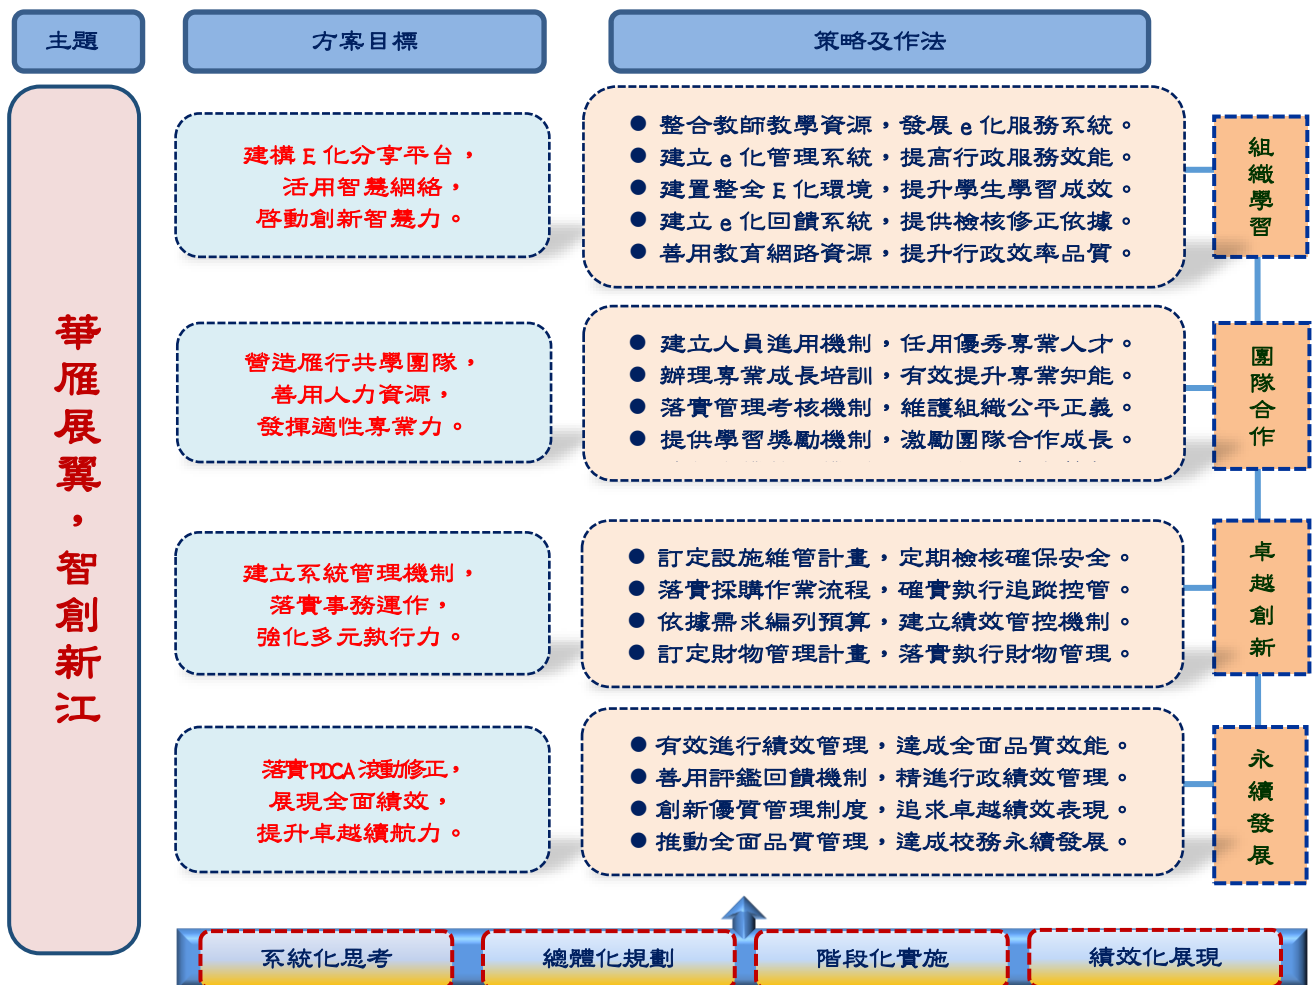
主題

方案目標

策略及作法

華雁展翼，智創新江

建構E化分享平台，
活用智慧網絡，
啓動創新智慧力。

● 整合教師教學資源，發展e化服務系統。
● 建立e化管理系統，提高行政服務效能。
● 建置整全E化環境，提升學生學習成效。
● 建立e化回饋系統，提供檢核修正依據。
● 善用教育網路資源，提升行政效率品質。

組織學習

營造雁行共學團隊，
善用人力資源，
發揮適性專業力。

● 建立人員進用機制，任用優秀專業人才。
● 辦理專業成長培訓，有效提升專業知能。
● 落實管理考核機制，維護組織公平正義。
● 提供學習獎勵機制，激勵團隊合作成長。

團隊合作

建立系統管理機制，
落實事務運作，
強化多元執行力。

● 訂定設施維管計畫，定期檢核確保安全。
● 落實採購作業流程，確實執行追蹤控管。
● 依據需求編列預算，建立績效管控機制。
● 訂定財物管理計畫，落實執行財物管理。

卓越創新

落實PDCA滾動修正，
展現全面績效，
提升卓越續航力。

● 有效進行績效管理，達成全面品質效能。
● 善用評鑑回饋機制，精進行政績效管理。
● 創新優質管理制度，追求卓越績效表現。
● 推動全面品質管理，達成校務永續發展。

永續發展

系統化思考
總體化規劃
階段化實施
績效化展現